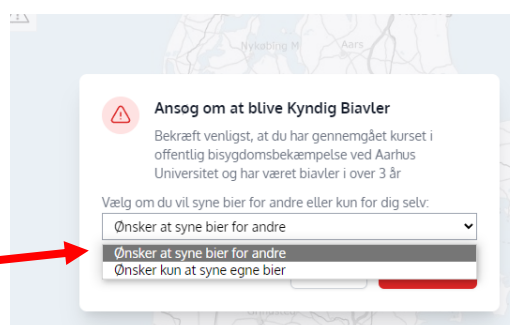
Nykøbing M
Aars

Ansøg om at blive Kyndig Biavler

Bekræft venligst, at du har gennemgået kurset i offentlig bisygdomsbekæmpelse ved Aarhus Universitet og har været biavler i over 3 år

Vælg om du vil syne bier for andre eller kun for dig selv:

Ønsker at syne bier for andre

Ønsker at syne bier for andre
Ønsker kun at syne egne bier